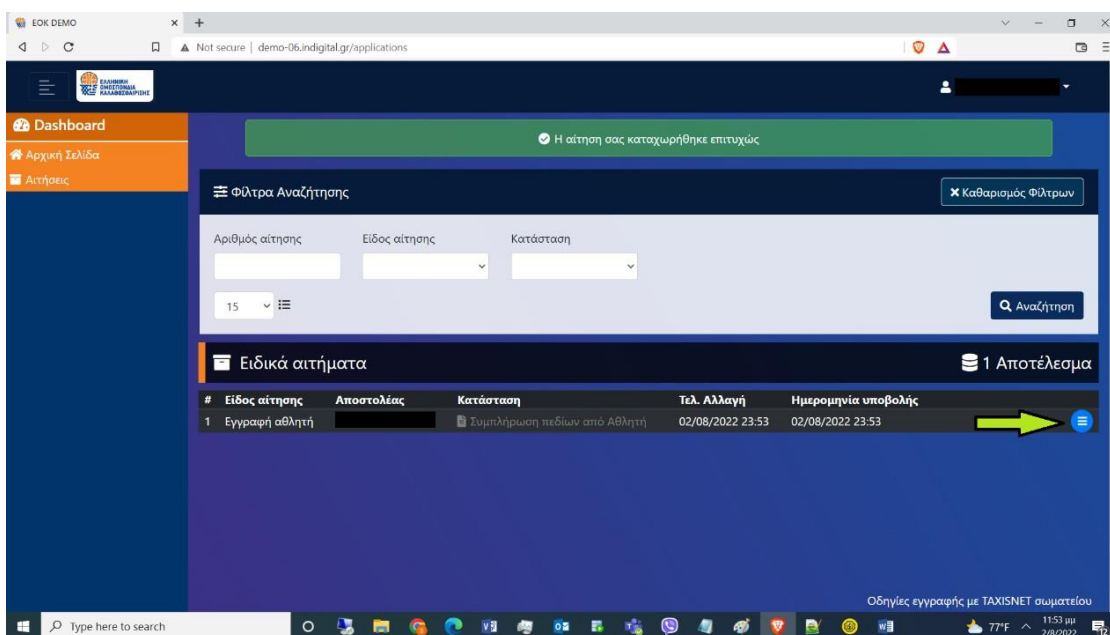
EOK DEMO × +

Not secure | demo-06.indigital.gr/applications

ΕΛΛΗΝΙΚΗ ΟΜΟΣΠΟΝΔΙΑ ΚΑΛΑΘΟΣΦΑΙΡΙΣΗΣ

Dashboard
Αρχική Σελίδα
Αιτήσεις

Η αίτηση σας καταχωρήθηκε επιτυχώς

Φίλτρα Αναζήτησης

Καθαρισμός Φίλτρων

Αριθμός αίτησης

Είδος αίτησης

Κατάσταση

15

Αναζήτηση

Ειδικά αιτήματα

1 Αποτέλεσμα

| # | Είδος αίτησης | Αποστολέας | Κατάσταση | Τελ. Αλλαγή | Ημερομηνία υποβολής |
|---|---|---|---|---|---|
| 1 | Εγγραφή αθλητή | | Συμπλήρωση πεδίων από Αθλητή | 02/08/2022 23:53 | 02/08/2022 23:53 |

Οδηγίες εγγραφής με TAXISNET σωματείου

Type here to search

77°F

11:53 μμ
2/8/2022